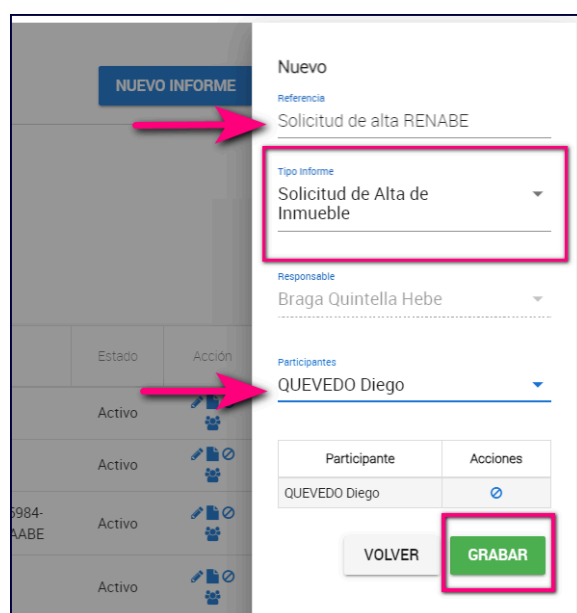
NUEVO INFORME

| Estado | Acción |
|---|---|
| Activo | |
| Activo | |
| Activo | |
| Activo | |

5984-
AABE

Nuevo

Referencia
Solicitud de alta RENABE

Tipo Informe
Solicitud de Alta de Inmueble

Responsable
Braga Quintella Hebe

Participantes
QUEVEDO Diego

| Participante | Acciones |
|---|---|
| QUEVEDO Diego | |

VOLVER
GRABAR